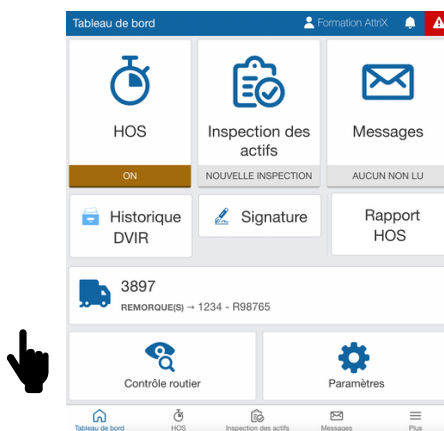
Tableau de bord
Formation AttriX

HOS
ON

Inspection des actifs
NOUVELLE INSPECTION

Messages
AUCUN NON LU

Historique DVIR

Signature

Rapport HOS

3897
REMORQUE(S) → 1234 - R98765

Contrôle routier

Paramètres

Tableau de bord
HOS
Inspection des actifs
Messages
Plus